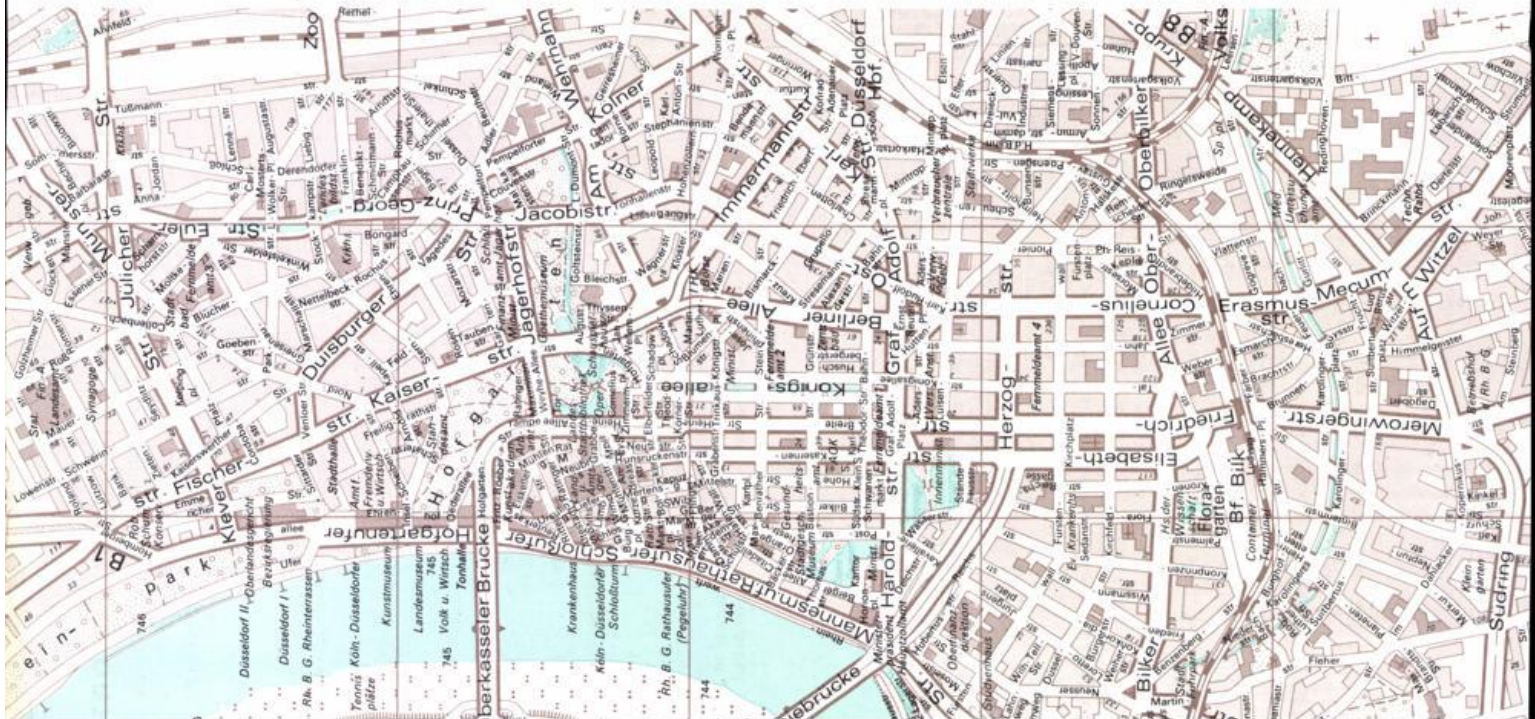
Zoo
Rethel
Ahnfeld
Tußmann
Str.
Münster-
Jülicher
Str.
Euler
Str.
Prinz-Georg
Jacobistr.
Am
Kölner
Wehrhahn
Immermannstr.
Karl-
Str.
Düsseldorf
Hbf.
Oberbilker
Krupp-
Volks
Henkelkamp
Ringelsweide
Erasmus-
str.
Mecum
Auf'm Witzel
Duisburger
Str.
Jägerhofstr.
Berliner
Allee
Graf-
Adolf-
Str.
Cornelius-
Allee
Ober-
Kaiser-
str.
Hofgarten
Königs-
allee
Herzog-
str.
Friedrich-
Elisabeth-
Merowingerstr.
Fischer-
str.
Klever-
Str.
Hofgartenufer
Schloßufer
Rathausufer
Mannesmannufer
Harold-
Str.
Bf. Bilk
Bilker
Sudring
park
Rhein-
B1
Oberkasseler Brücke
Kniebrücke
Landesmuseum
Kunstmuseum
Tonhalle
Düsseldorf I
Düsseldorf II
Krankenhaus
Köln-Düsseldorfer
Schloßturm
Rh. B. G. Rathausufer (Pegeluhr)
Florapark
Fürsten
Kirchfeld
Jülicher
Stadthalle
Goltsteinstr.
Bleichstr.
Blücher
Goeben
Nettelbeck
Rochus
Klever
Lohengrin
Moltke
Franklin
Pempelforter
Derendorfer
Stephanienstr.
Leopold
Kurfürsten
Ackerstr.
Bongard
Klosterstr.
Hohe
Bilker
Neusser
Fleher
Martin
Kopernikus
Dagobert
Himmelgeister
Brunnen
Tal
Weber
Kruppstr.
Linden
Redinghoven
Brinckmann
Dieterich
Weyer
Volksgartenstr.
Flingerstr.
Bolker
Mittel
Ratinger
Neustr.
Wallstr.
Breite
Kasernen
Hüttenstr.
Adersstr.
Oststr.
Charlotten
Karlstr.
Pionier
Kölner
Luisenstr.
Kirchplatz
Fürstenwall
Konkordia
Kronprinzen
Elisabethstr.